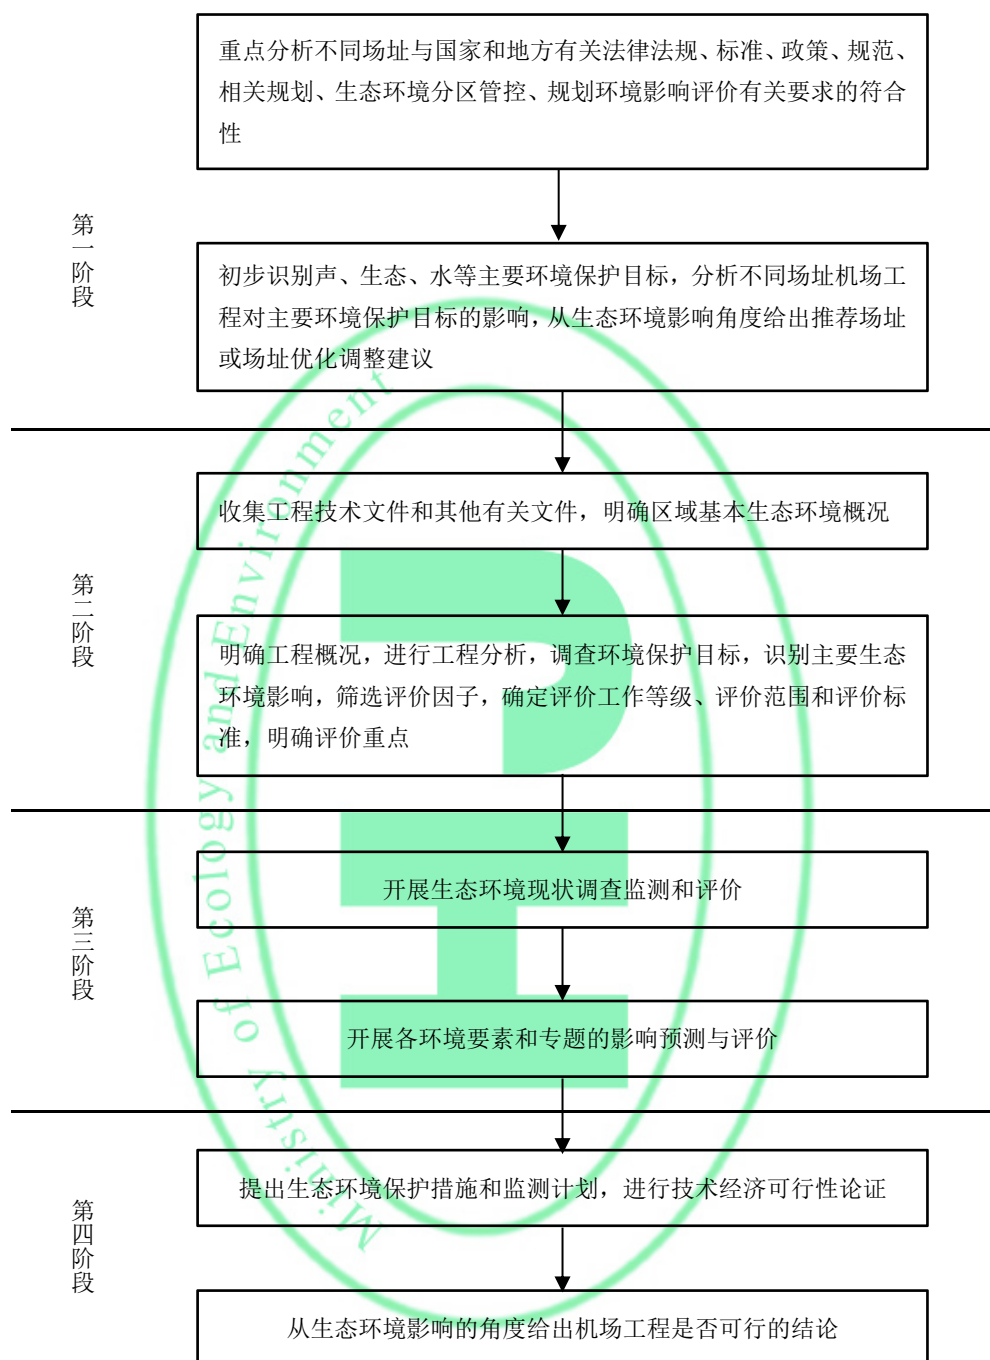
第一阶段

重点分析不同场址与国家和地方有关法律法规、标准、政策、规范、相关规划、生态环境分区管控、规划环境影响评价有关要求的符合性

初步识别声、生态、水等主要环境保护目标，分析不同场址机场工程对主要环境保护目标的影响，从生态环境影响角度给出推荐场址或场址优化调整建议

第二阶段

收集工程技术文件和其他有关文件，明确区域基本生态环境概况

明确工程概况，进行工程分析，调查环境保护目标，识别主要生态环境影响，筛选评价因子，确定评价工作等级、评价范围和评价标准，明确评价重点

第三阶段

开展生态环境现状调查监测和评价

开展各环境要素和专题的影响预测与评价

第四阶段

提出生态环境保护措施和监测计划，进行技术经济可行性论证

从生态环境影响的角度给出机场工程是否可行的结论

Ministry of Ecology and Environment